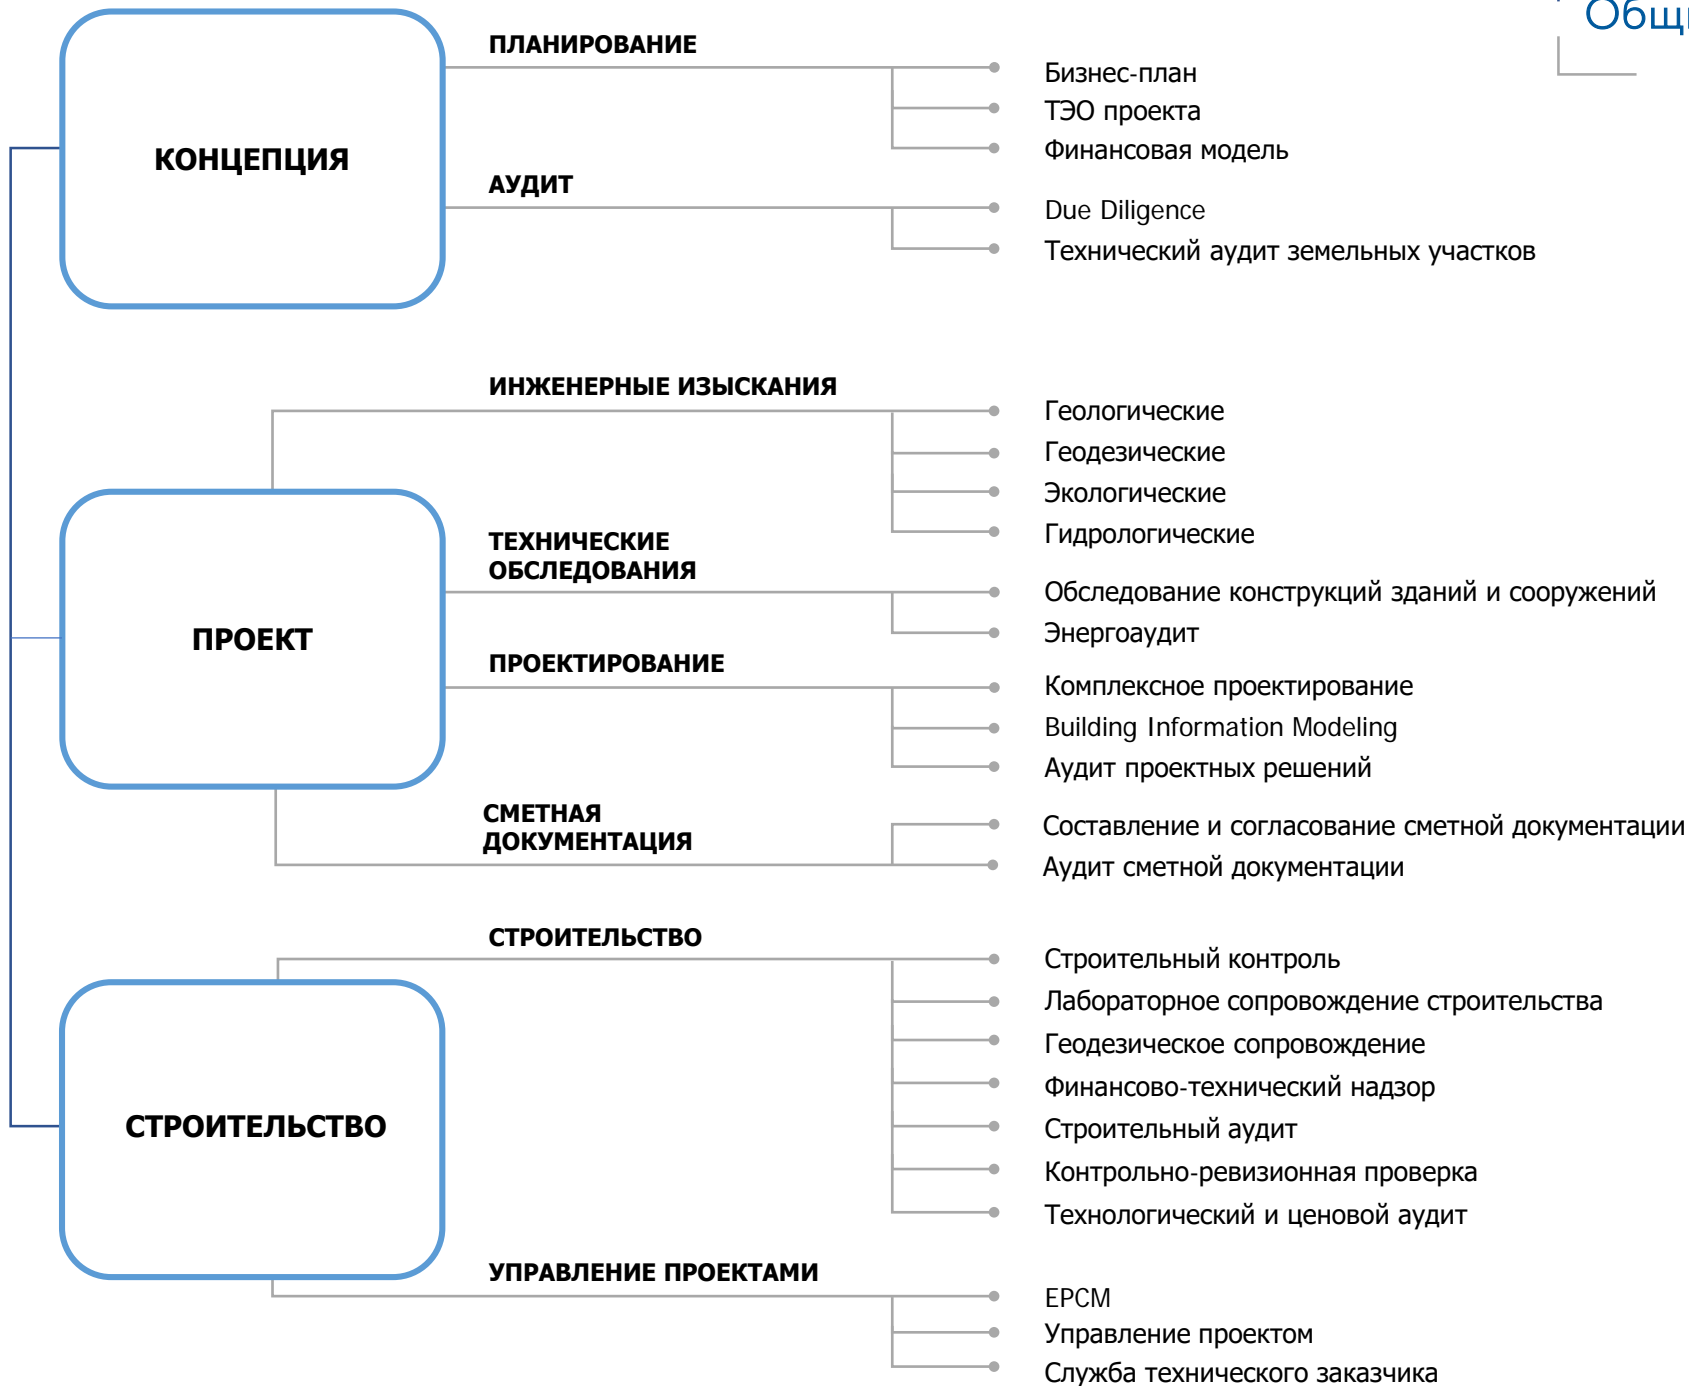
Общ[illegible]

КОНЦЕПЦИЯ

ПЛАНИРОВАНИЕ

Бизнес-план
ТЭО проекта
Финансовая модель

АУДИТ

Due Diligence
Технический аудит земельных участков

ПРОЕКТ

ИНЖЕНЕРНЫЕ ИЗЫСКАНИЯ

Геологические
Геодезические
Экологические
Гидрологические

ТЕХНИЧЕСКИЕ ОБСЛЕДОВАНИЯ

Обследование конструкций зданий и сооружений
Энергоаудит

ПРОЕКТИРОВАНИЕ

Комплексное проектирование
Building Information Modeling
Аудит проектных решений

СМЕТНАЯ ДОКУМЕНТАЦИЯ

Составление и согласование сметной документации
Аудит сметной документации

СТРОИТЕЛЬСТВО

СТРОИТЕЛЬСТВО

Строительный контроль
Лабораторное сопровождение строительства
Геодезическое сопровождение
Финансово-технический надзор
Строительный аудит
Контрольно-ревизионная проверка
Технологический и ценовой аудит

УПРАВЛЕНИЕ ПРОЕКТАМИ

EPCM
Управление проектом
Служба технического заказчика